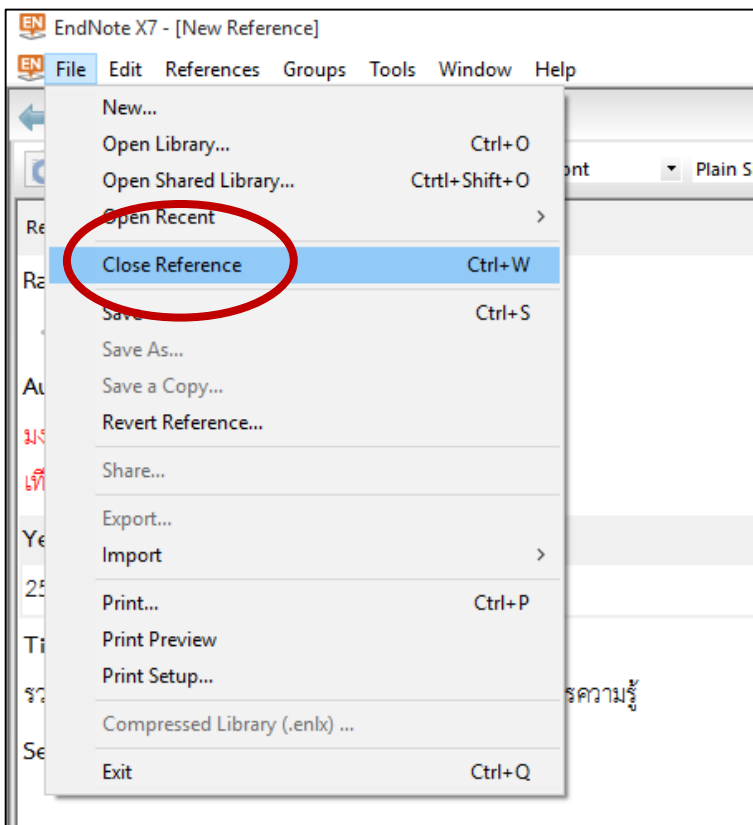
EndNote X7 - [New Reference]

File Edit References Groups Tools Window Help

New...
Open Library... Ctrl+O
Open Shared Library... Ctrtl+Shift+O
Open Recent
Close Reference Ctrl+W
Save Ctrl+S
Save As...
Save a Copy...
Revert Reference...
Share...
Export...
Import
Print... Ctrl+P
Print Preview
Print Setup...
Compressed Library (.enlx) ...
Exit Ctrl+Q

ont

Plain S

Re

Ra

Au

มง

เที

Ye

25

Ti

รว

รความรู้

Se